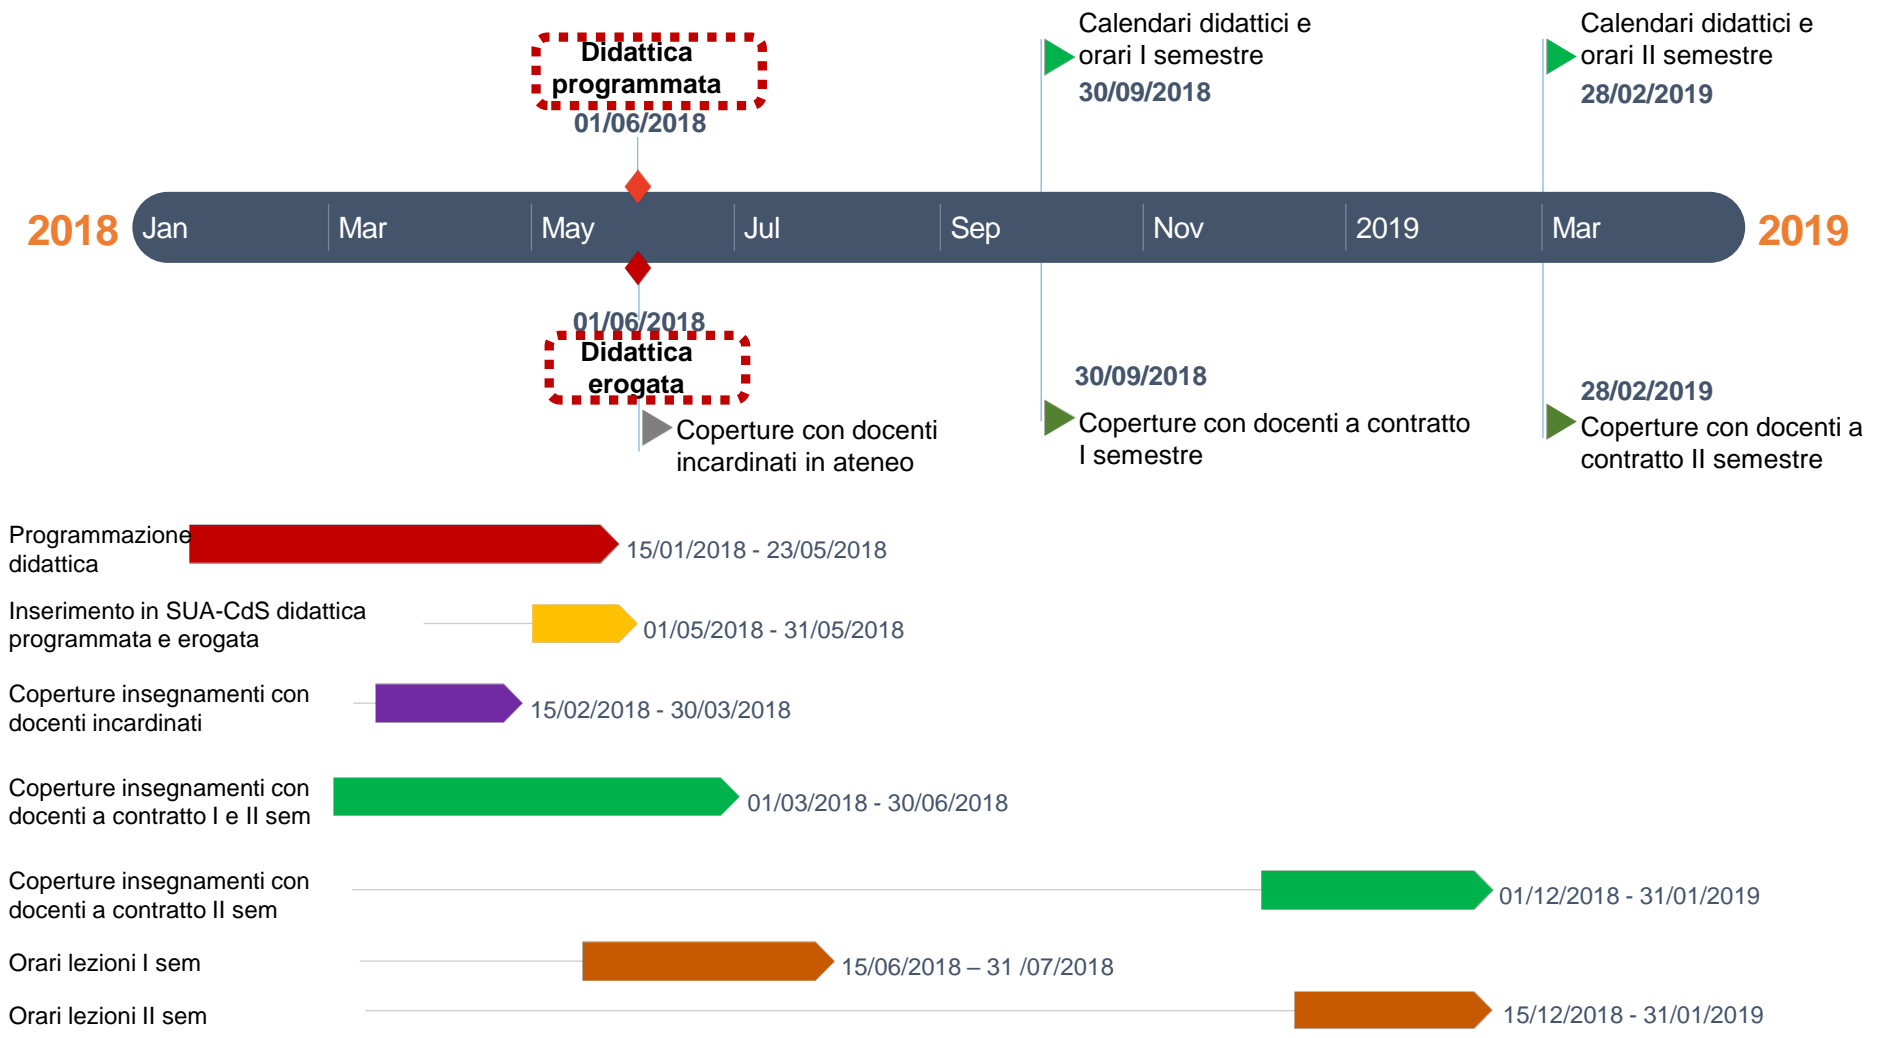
Didattica programmata
01/06/2018

Calendari didattici e orari I semestre
30/09/2018

Calendari didattici e orari II semestre
28/02/2019

2018 Jan Mar May Jul Sep Nov 2019 Mar 2019

01/06/2018
Didattica erogata
Coperture con docenti incardinati in ateneo

30/09/2018
Coperture con docenti a contratto I semestre

28/02/2019
Coperture con docenti a contratto II semestre

Programmazione didattica 15/01/2018 - 23/05/2018

Inserimento in SUA-CdS didattica programmata e erogata 01/05/2018 - 31/05/2018

Coperture insegnamenti con docenti incardinati 15/02/2018 - 30/03/2018

Coperture insegnamenti con docenti a contratto I e II sem 01/03/2018 - 30/06/2018

Coperture insegnamenti con docenti a contratto II sem 01/12/2018 - 31/01/2019

Orari lezioni I sem 15/06/2018 – 31 /07/2018

Orari lezioni II sem 15/12/2018 - 31/01/2019